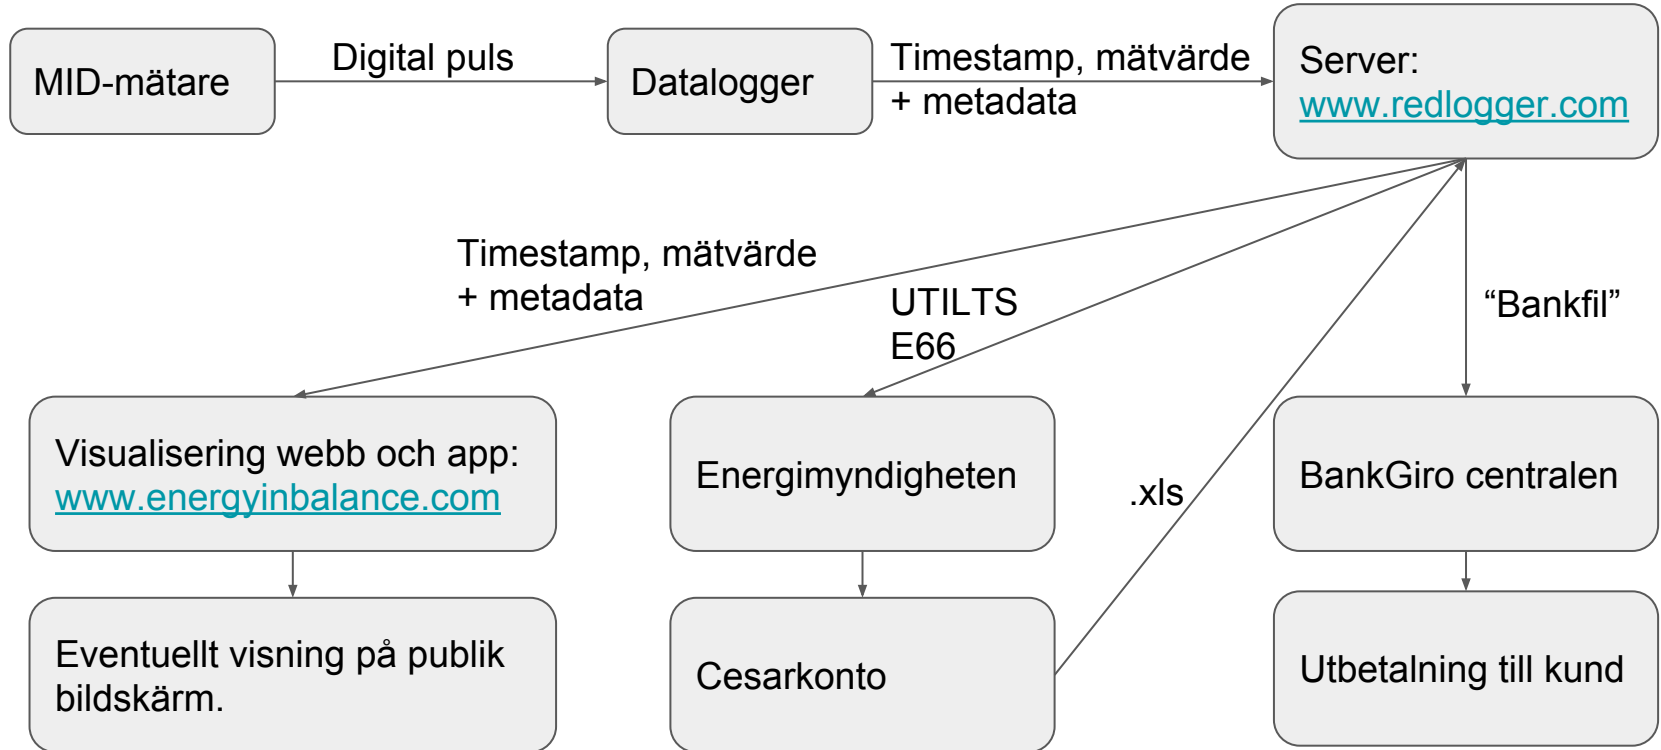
MID-mätare

Digital puls

Datalogger

Timestamp, mätvärde + metadata

Server: www.redlogger.com

Timestamp, mätvärde + metadata

UTILTS E66

“Bankfil”

Visualisering webb och app: www.energyinbalance.com

Energimyndigheten

.xls

BankGiro centralen

Eventuellt visning på publik bildskärm.

Cesarkonto

Utbetalning till kund